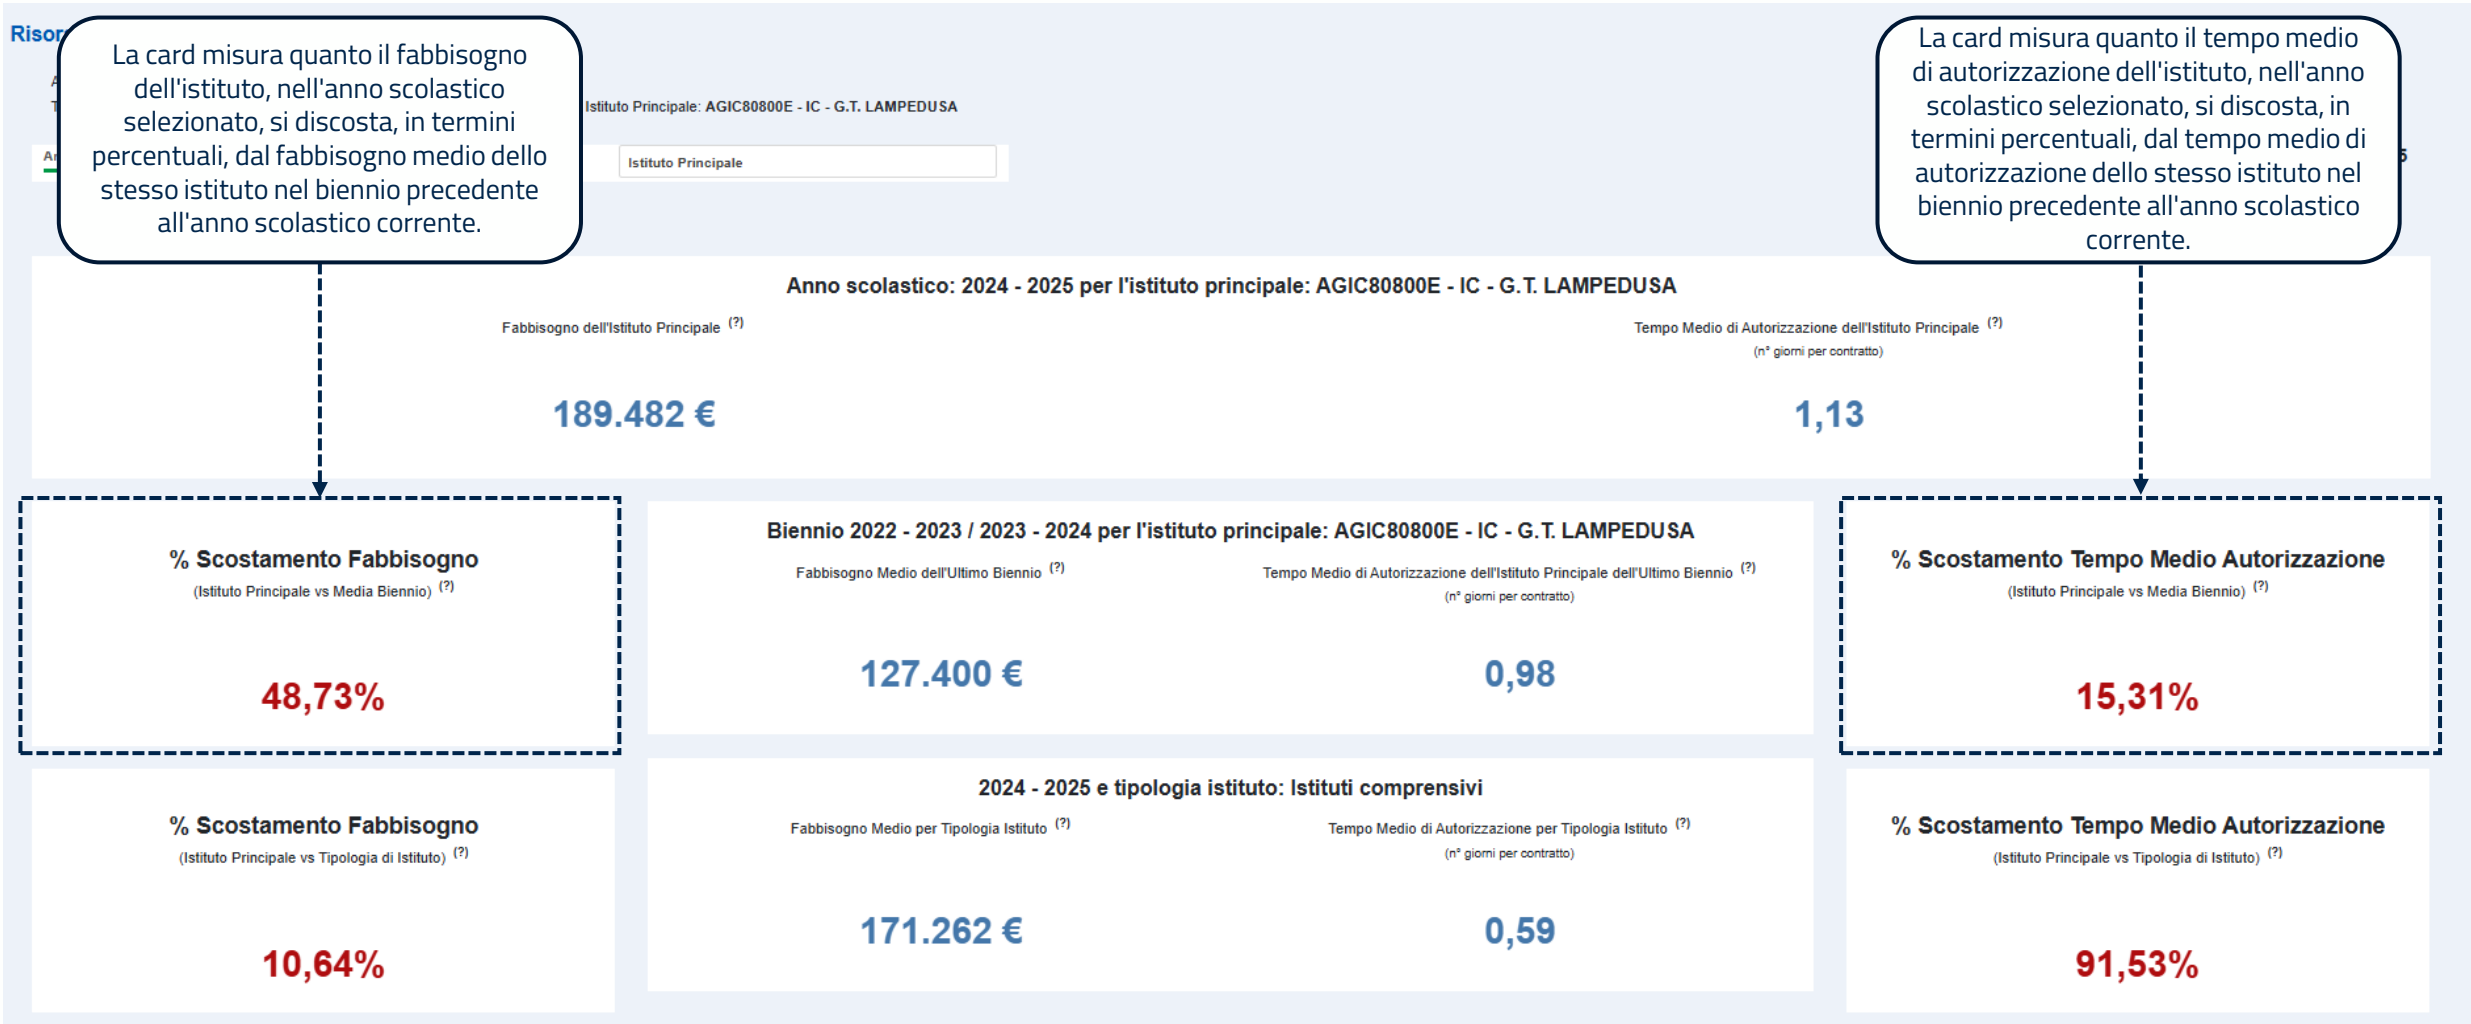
Risor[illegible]

La card misura quanto il fabbisogno dell'istituto, nell'anno scolastico selezionato, si discosta, in termini percentuali, dal fabbisogno medio dello stesso istituto nel biennio precedente all'anno scolastico corrente.

Istituto Principale: AGIC80800E - IC - G.T. LAMPEDUSA

Istituto Principale

La card misura quanto il tempo medio di autorizzazione dell'istituto, nell'anno scolastico selezionato, si discosta, in termini percentuali, dal tempo medio di autorizzazione dello stesso istituto nel biennio precedente all'anno scolastico corrente.

Anno scolastico: 2024 - 2025 per l'istituto principale: AGIC80800E - IC - G.T. LAMPEDUSA

Fabbisogno dell'Istituto Principale (?)

189.482 €

Tempo Medio di Autorizzazione dell'Istituto Principale (?)
(n° giorni per contratto)

1,13

% Scostamento Fabbisogno
(Istituto Principale vs Media Biennio) (?)

48,73%

Biennio 2022 - 2023 / 2023 - 2024 per l'istituto principale: AGIC80800E - IC - G.T. LAMPEDUSA

Fabbisogno Medio dell'Ultimo Biennio (?)

127.400 €

Tempo Medio di Autorizzazione dell'Istituto Principale dell'Ultimo Biennio (?)
(n° giorni per contratto)

0,98

% Scostamento Tempo Medio Autorizzazione
(Istituto Principale vs Media Biennio) (?)

15,31%

% Scostamento Fabbisogno
(Istituto Principale vs Tipologia di Istituto) (?)

10,64%

2024 - 2025 e tipologia istituto: Istituti comprensivi

Fabbisogno Medio per Tipologia Istituto (?)

171.262 €

Tempo Medio di Autorizzazione per Tipologia Istituto (?)
(n° giorni per contratto)

0,59

% Scostamento Tempo Medio Autorizzazione
(Istituto Principale vs Tipologia di Istituto) (?)

91,53%